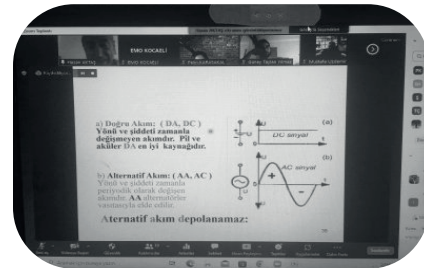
EMO KOCAELİ

a) Doğru Akım: ( DA, DC )
Yönü ve şiddeti zamanla değişmeyen akımdır. Pil ve aküler DA en iyi kaynağıdır.

(a)
DC sinyal

b) Alternatif Akım: ( AA, AC )
Yönü ve şiddeti zamanla periyodik olarak değişen akımdır. AA alternatörler vasıtasıyla elde edilir.

(b)
AC sinyal
+
-

Aternatif akım depolanamaz: